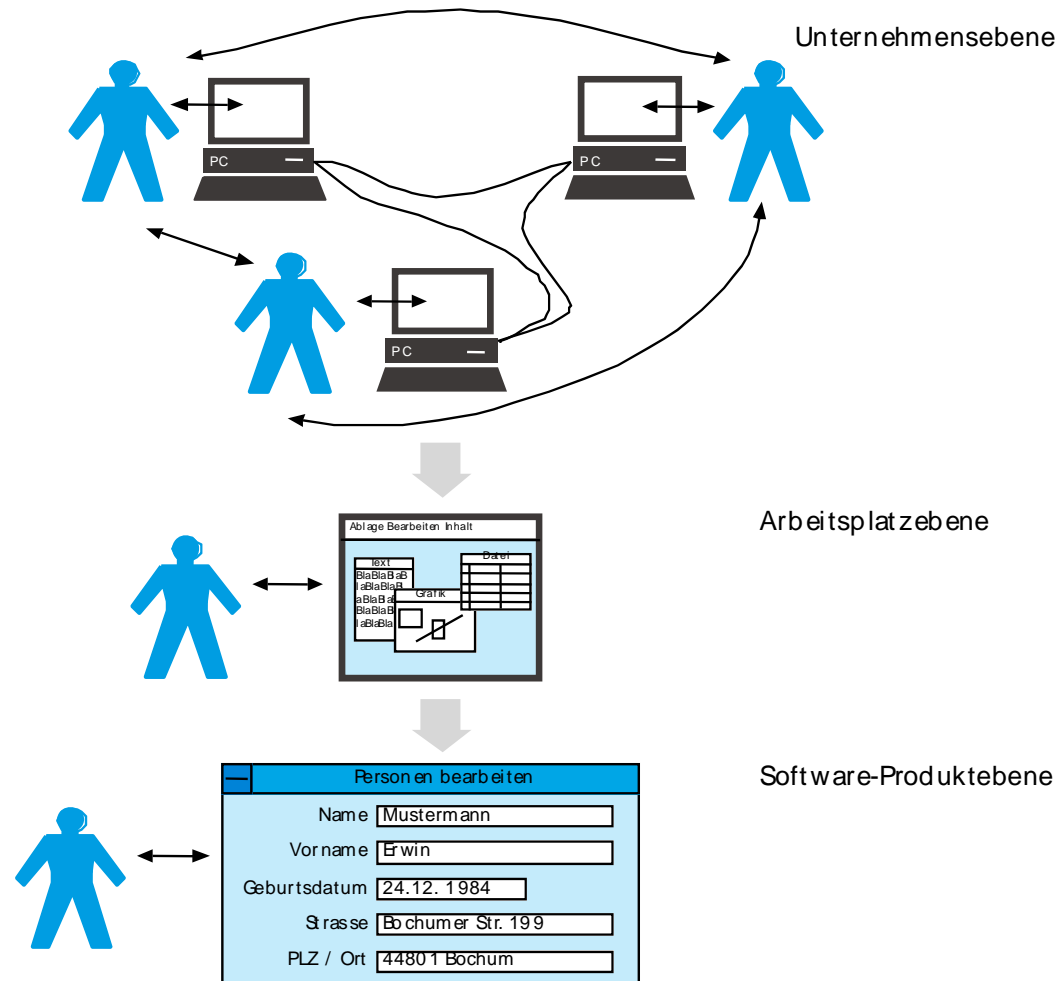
Unternehmensebene

PC

PC

PC

Arbeitsplatzebene

Ablage Bearbeiten Inhalt

Text
BlaBlaBlaB
laBlaBlaB
aBlaBla
BlaBlaBla
laBlaBla

Datei

Grafik

Software-Produktebene

Personen bearbeiten

Name Mustermann

Vorname Erwin

Geburtsdatum 24.12. 1984

Strasse Bochumer Str. 199

PLZ / Ort 44801 Bochum